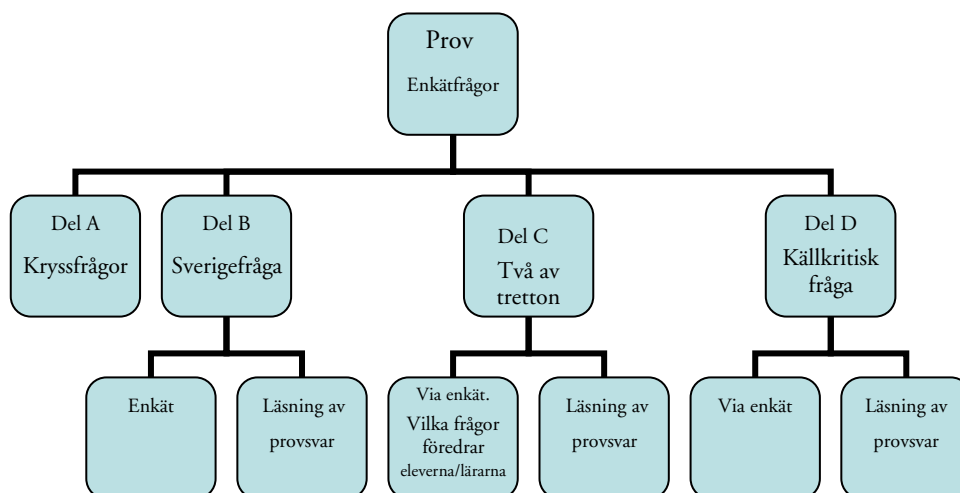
Prov
Enkätfrågor

Del A
Kryssfrågor

Del B
Sverigefråga

Del C
Två av tretton

Del D
Källkritisk fråga

Enkät

Läsning av provsvar

Via enkät. Vilka frågor föredrar eleverna/lärarna

Läsning av provsvar

Via enkät

Läsning av provsvar